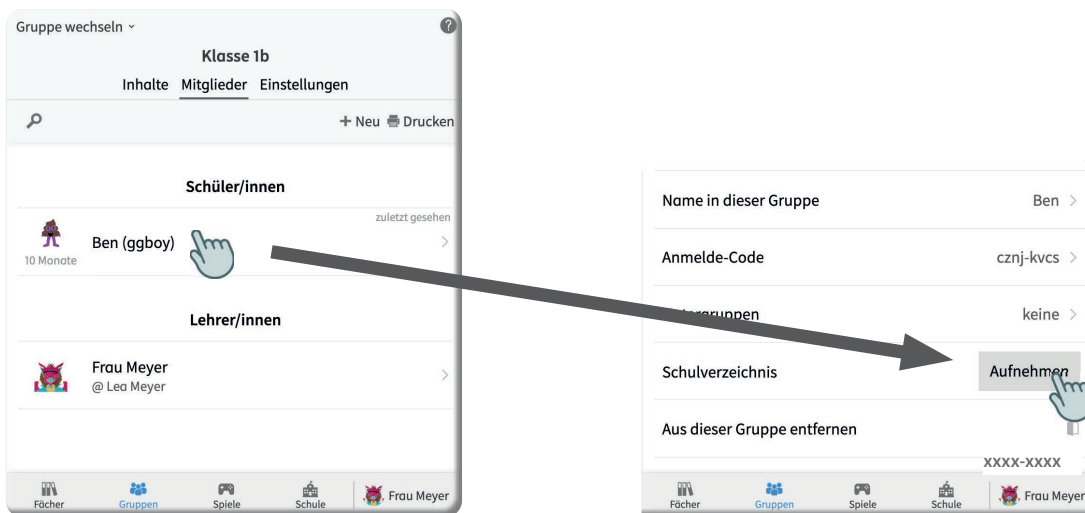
Gruppe wechseln ˅

Klasse 1b

Inhalte Mitglieder Einstellungen

+ Neu Drucken

Schüler/innen

zuletzt gesehen

Ben (ggboy)

10 Monate

Lehrer/innen

Frau Meyer
@ Lea Meyer

Fächer Gruppen Spiele Schule Frau Meyer

Name in dieser Gruppe Ben >

Anmelde-Code cznj-kvcs >

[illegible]gruppen keine >

Schulverzeichnis Aufnehmen

Aus dieser Gruppe entfernen

XXXX-XXXX

Fächer Gruppen Spiele Schule Frau Meyer